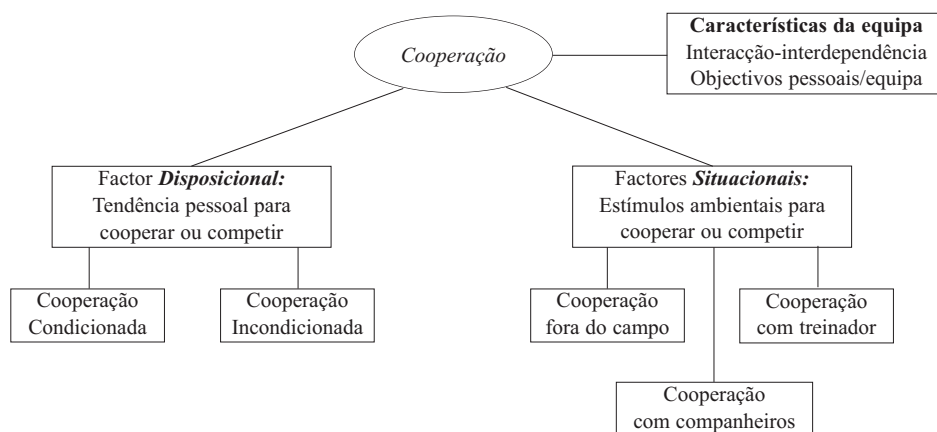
Cooperação

Características da equipa
Interacção-interdependência
Objectivos pessoais/equipa

Factor ***Disposicional:***
Tendência pessoal para cooperar ou competir

Factores ***Situacionais:***
Estímulos ambientais para cooperar ou competir

Cooperação Condicionada

Cooperação Incondicionada

Cooperação fora do campo

Cooperação com treinador

Cooperação com companheiros